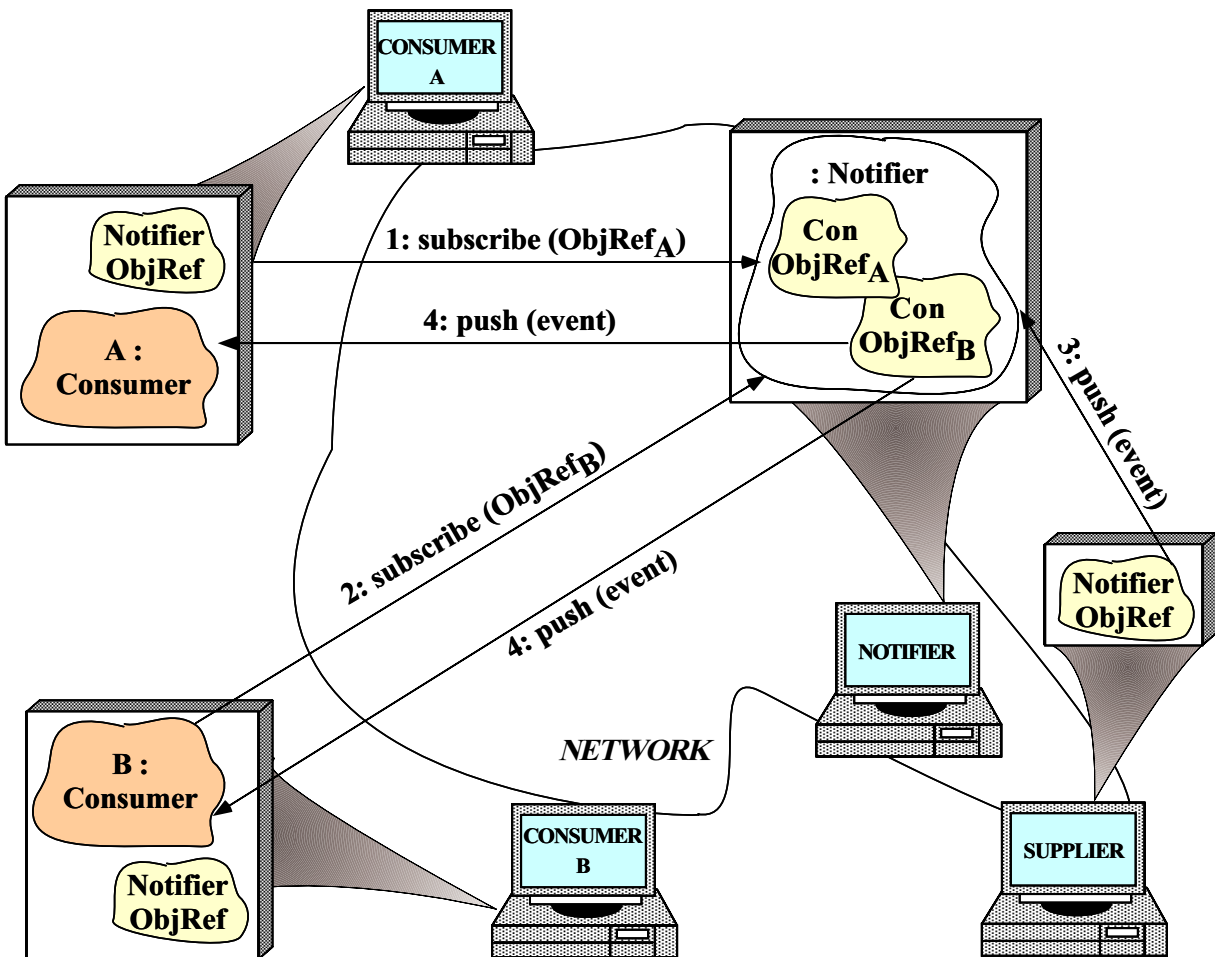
CONSUMER A

: Notifier

Notifier ObjRef

1: subscribe (ObjRef$_A$)

Con ObjRef$_A$

Con ObjRef$_B$

4: push (event)

A : Consumer

3: push (event)

2: subscribe (ObjRef$_B$)

4: push (event)

Notifier ObjRef

NOTIFIER

NETWORK

B : Consumer

CONSUMER B

SUPPLIER

Notifier ObjRef